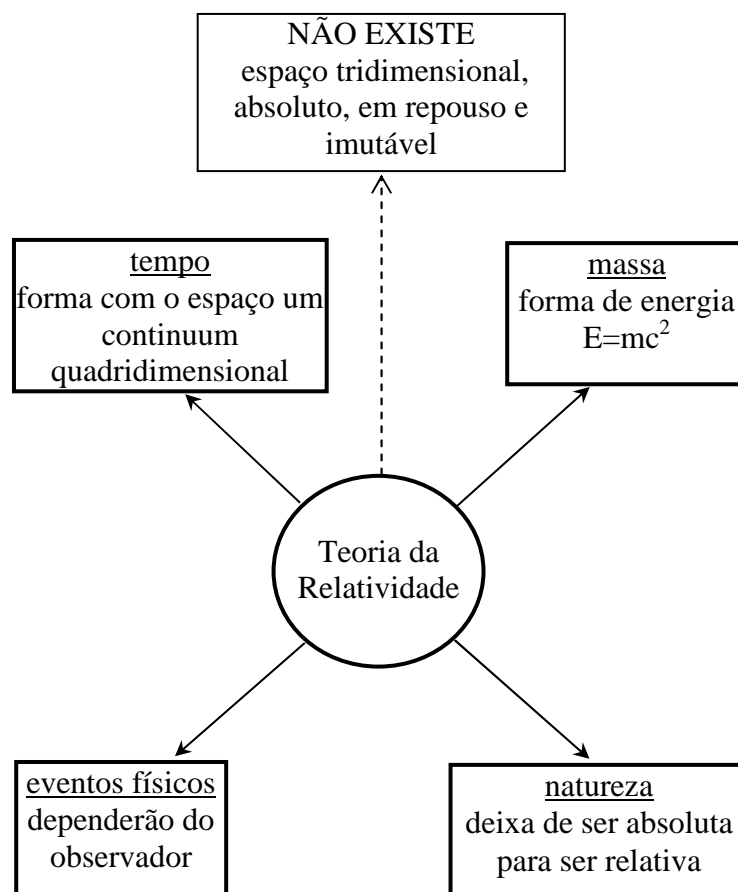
NÃO EXISTE
espaço tridimensional, absoluto, em repouso e imutável

tempo
forma com o espaço um continuum quadridimensional

massa
forma de energia
$E=mc^2$

Teoria da Relatividade

eventos físicos
dependerão do observador

natureza
deixa de ser absoluta para ser relativa